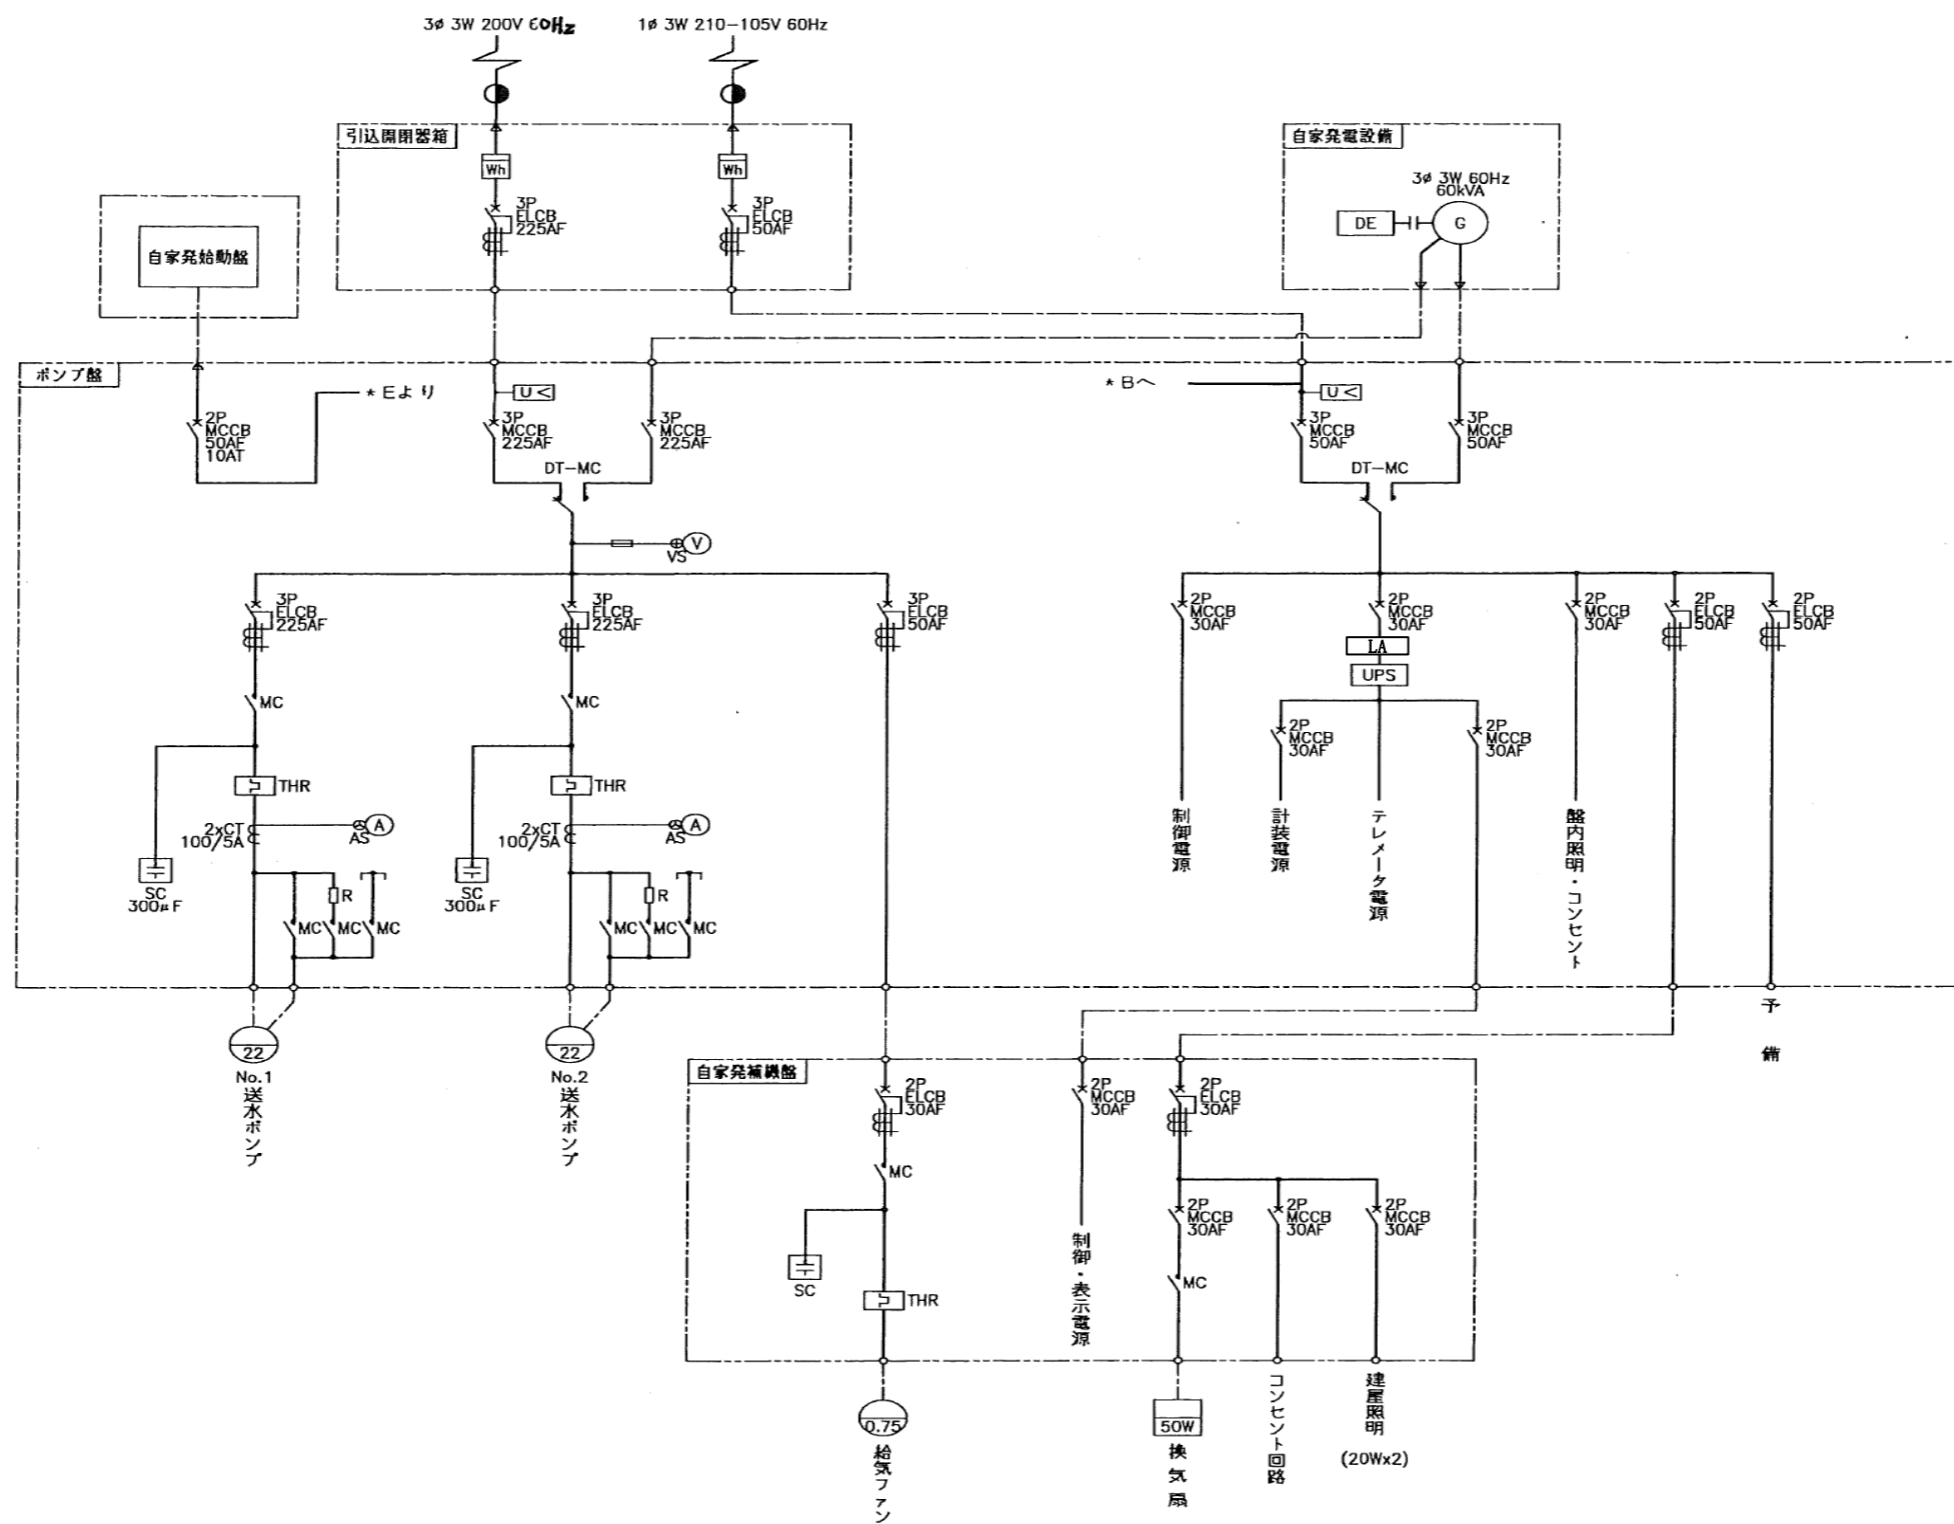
3ø 3W 200V 60Hz
1ø 3W 210−105V 60Hz

引込開閉器箱
Wh
3P ELCB 225AF
Wh
3P ELCB 50AF

自家発電設備
3ø 3W 60Hz 60kVA
DE
G

自家発始動盤

ポンプ盤
2P MCCB 50AF 10AT
＊Eより
U<
3P MCCB 225AF
3P MCCB 225AF
DT−MC
VS
V
＊Bへ
U<
3P MCCB 50AF
3P MCCB 50AF
DT−MC

3P ELCB 225AF
MC
THR
2xCT 100/5A
AS
A
SC 300μF
R
MC MC MC

3P ELCB 225AF
MC
THR
2xCT 100/5A
AS
A
SC 300μF
R
MC MC MC

3P ELCB 50AF

2P MCCB 30AF
2P MCCB 30AF
LA
UPS
2P MCCB 30AF
2P MCCB 30AF
2P MCCB 30AF
2P ELCB 50AF
2P ELCB 50AF

制御電源
計装電源
テレメータ電源
盤内照明・コンセント
予備

22
No.1 送水ポンプ
22
No.2 送水ポンプ

自家発補機盤
2P ELCB 30AF
MC
SC
THR
2P MCCB 30AF
2P ELCB 30AF
2P MCCB 30AF
MC
2P MCCB 30AF
2P MCCB 30AF
制御・表示電源

0.75
給気ファン
50W
換気扇
コンセント回路
建屋照明
(20Wx2)